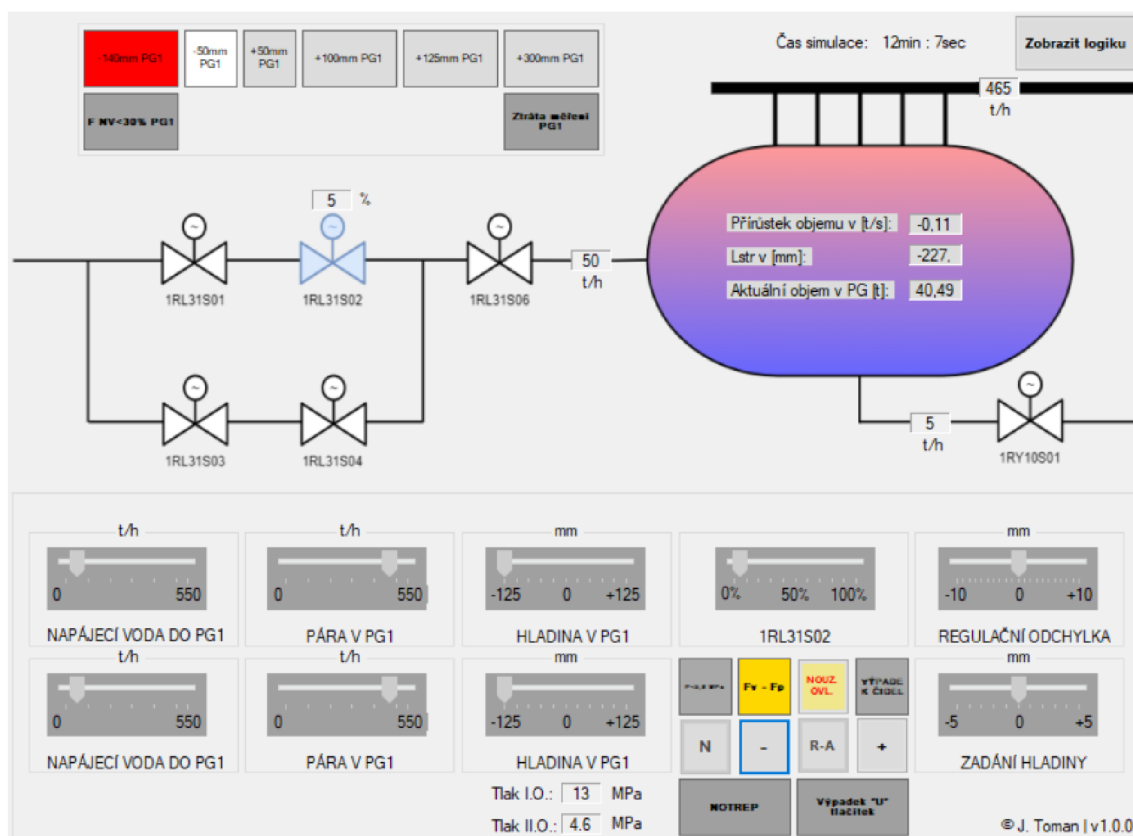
-140mm PG1
-50mm PG1
+50mm PG1
+100mm PG1
+125mm PG1
+300mm PG1
F NV<30% PG1
Ztráta měření PG1

Čas simulace: 12min : 7sec

Zobrazit logiku

465 t/h

5 %

Přírůstek objemu v [t/s]: -0,11
Lstr v [mm]: -227.
Aktuální objem v PG [t]: 40,49

50 t/h

1RL31S01
1RL31S02
1RL31S06

5 t/h

1RL31S03
1RL31S04
1RY10S01

t/h
0 550
NAPÁJECÍ VODA DO PG1

t/h
0 550
PÁRA V PG1

mm
-125 0 +125
HLADINA V PG1

0% 50% 100%
1RL31S02

mm
-10 0 +10
REGULAČNÍ ODCHYLKA

t/h
0 550
NAPÁJECÍ VODA DO PG1

t/h
0 550
PÁRA V PG1

mm
-125 0 +125
HLADINA V PG1

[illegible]
Fv - Fp
NOUZ. OVL.
VÝPADEK ČIDEL
N
-
R-A
+

mm
-5 0 +5
ZADÁNÍ HLADINY

Tlak I.O.: 13 MPa
Tlak II.O.: 4.6 MPa

NOTREP
Výpadek "U" tlačítek

© J. Toman | v1.0.0